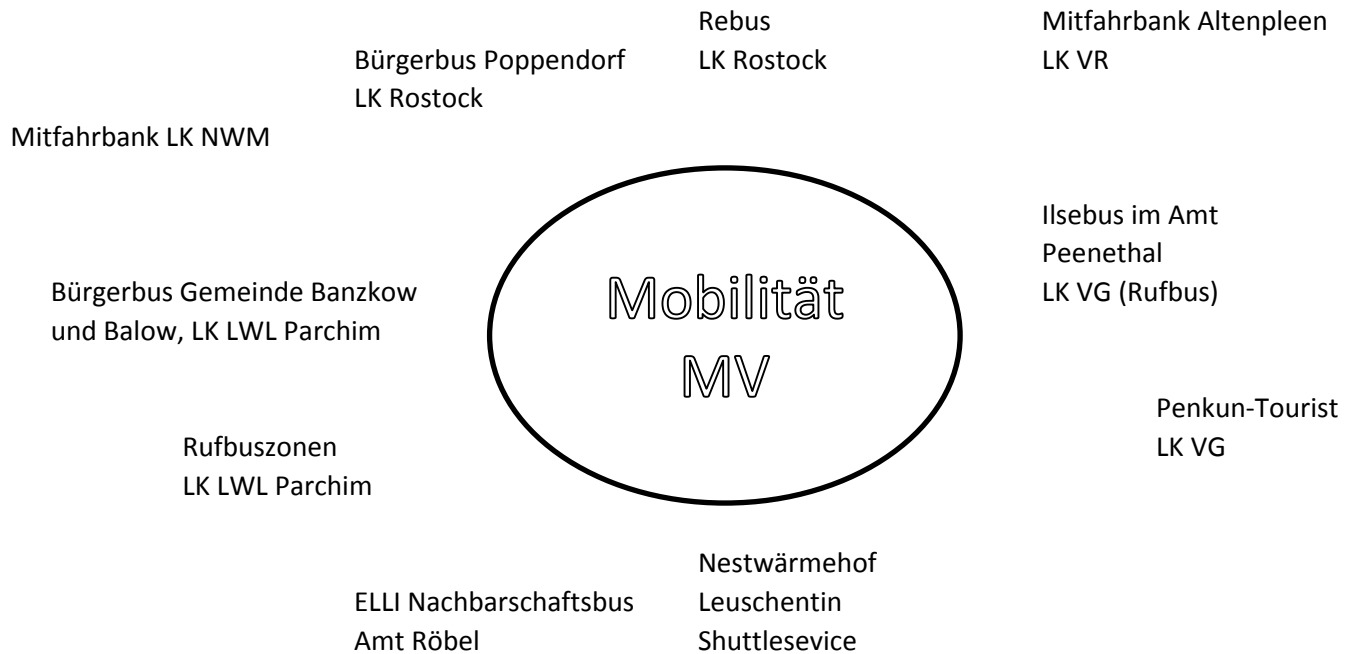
Rebus
LK Rostock

Mitfahrbank Altenpleen
LK VR

Bürgerbus Poppendorf
LK Rostock

Mitfahrbank LK NWM

Ilsebus im Amt
Peenethal
LK VG (Rufbus)

Bürgerbus Gemeinde Banzkow
und Balow, LK LWL Parchim

Mobilität
MV

Penkun-Tourist
LK VG

Rufbuszonen
LK LWL Parchim

Nestwärmehof
Leuschentin
Shuttlesevice

ELLI Nachbarschaftsbus
Amt Röbel